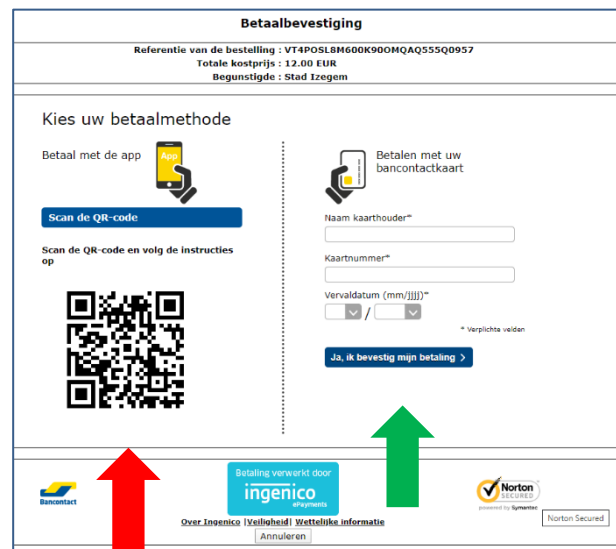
Betaalbevestiging

Referentie van de bestelling : VT4POSL8M600K90OMQAQ555Q0957
Totale kostprijs : 12.00 EUR
Begunstigde : Stad Izegem

Kies uw betaalmethode

Betaal met de app

App

Scan de QR-code

Scan de QR-code en volg de instructies op

Betalen met uw bancontactkaart

Naam kaarthouder*

Kaartnummer*

Vervaldatum (mm/jjjj)*

/

* Verplichte velden

Ja, ik bevestig mijn betaling >

Bancontact

Betaling verwerkt door
ingenico
ePayments

Norton SECURED
powered by Symantec

Norton Secured

Over Ingenico | Veiligheid | Wettelijke informatie

Annuleren